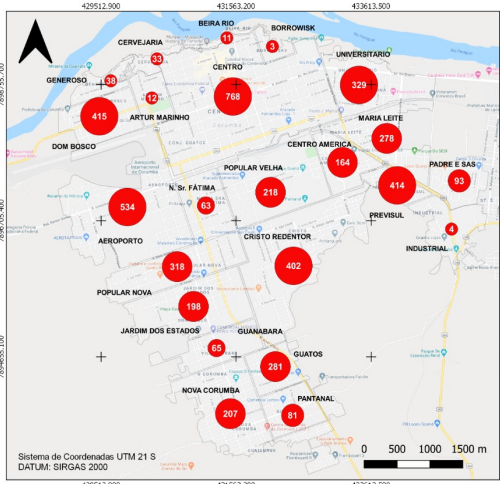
429512.900
431563.200
433613.500

7896?55.700
7895?05.400
7893655.100

BEIRA RIO
BORROWISK
11
3
CERVEJARIA
33
CENTRO
UNIVERSITARIO
GENEROSO
38
329
12
768
415
ARTUR MARINHO
MARIA LEITE
DOM BOSCO
278
CENTRO AMERICA
PADRE E SAS
164
POPULAR VELHA
93
N. Sr. FÁTIMA
218
414
534
63
PREVISUL
4
AEROPORTO
CRISTO REDENTOR
INDUSTRIAL
318
402
POPULAR NOVA
198
JARDIM DOS ESTADOS
GUANABARA
65
GUATOS
281
NOVA CORUMBA
PANTANAL
207
81

Sistema de Coordenadas UTM 21 S
DATUM: SIRGAS 2000

0 500 1000 1500 m

429512.900
431563.200
433613.500